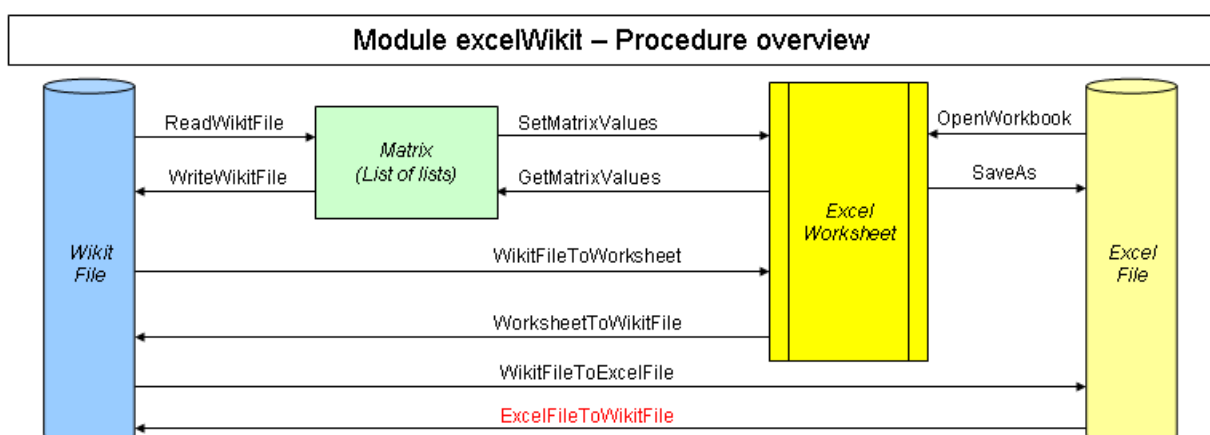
Module excelWikit – Procedure overview

ReadWikitFile

Matrix
(List of lists)

SetMatrixValues

OpenWorkbook

WriteWikitFile

GetMatrixValues

SaveAs

Excel
Worksheet

Wikit
File

WikitFileToWorksheet

Excel
File

WorksheetToWikitFile

WikitFileToExcelFile

ExcelFileToWikitFile